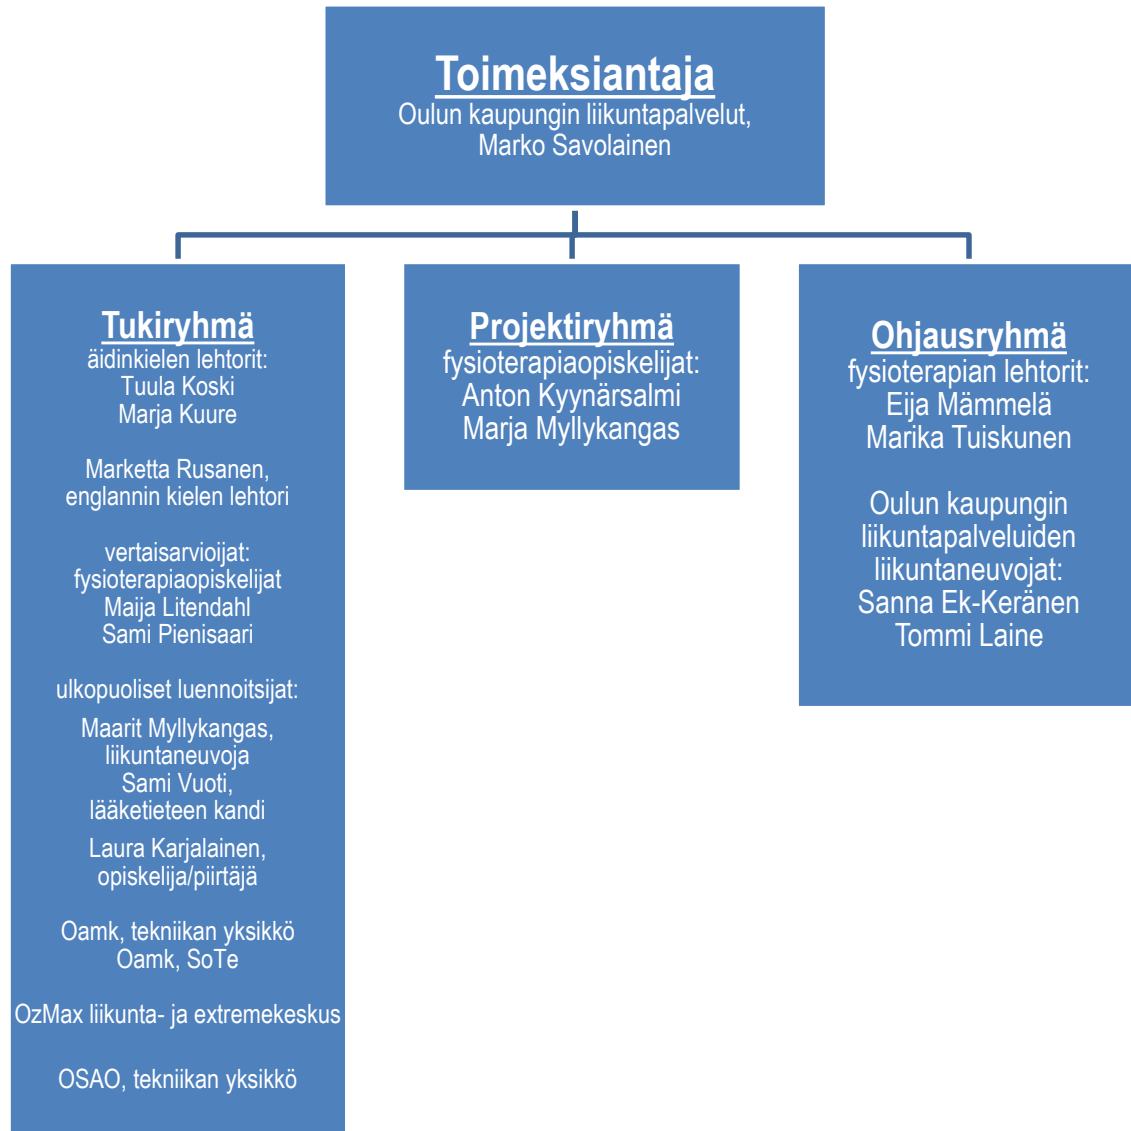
Toimeksiantaja
Oulun kaupungin liikuntapalvelut, Marko Savolainen

Tukiryhmä
äidinkielen lehtorit:
Tuula Koski
Marja Kuure

Marketta Rusanen, englannin kielen lehtori

vertaisarvioijat:
fysioterapiaopiskelijat
Maija Litendahl
Sami Pienisaari

ulkopuoliset luennoitsijat:

Maarit Myllykangas, liikuntaneuvoja
Sami Vuoti, lääketieteen kandi

Laura Karjalainen, opiskelija/piirtäjä

Oamk, tekniikan yksikkö
Oamk, SoTe

OzMax liikunta- ja extremekeskus

OSAO, tekniikan yksikkö

Projektiryhmä
fysioterapiaopiskelijat:
Anton Kyynärsalmi
Marja Myllykangas

Ohjausryhmä
fysioterapian lehtorit:
Eija Mämmelä
Marika Tuiskunen

Oulun kaupungin liikuntapalveluiden liikuntaneuvojat:
Sanna Ek-Keränen
Tommi Laine